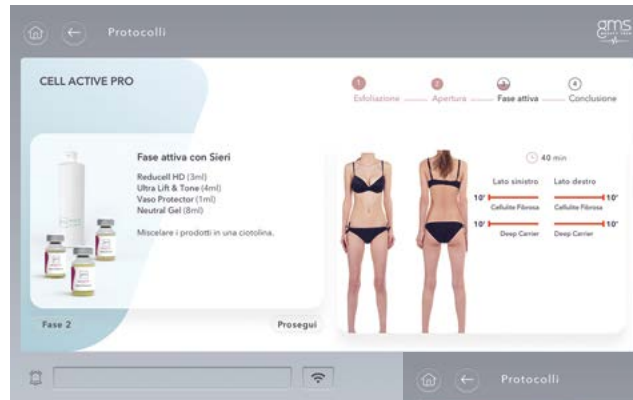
Protocolli

gms

CELL ACTIVE PRO

1 Esfoliazione 2 Apertura Fase attiva 4 Conclusione

Fase attiva con Sieri

Reducell HD (3ml)
Ultra Lift & Tone (4ml)
Vaso Protector (1ml)
Neutral Gel (8ml)

Miscelare i prodotti in una ciotolina.

Fase 2

Prosegui

40 min

Lato sinistro Lato destro

10' 10'

Cellulite Fibrosa Cellulite Fibrosa

10' 10'

Deep Carrier Deep Carrier

Protocolli